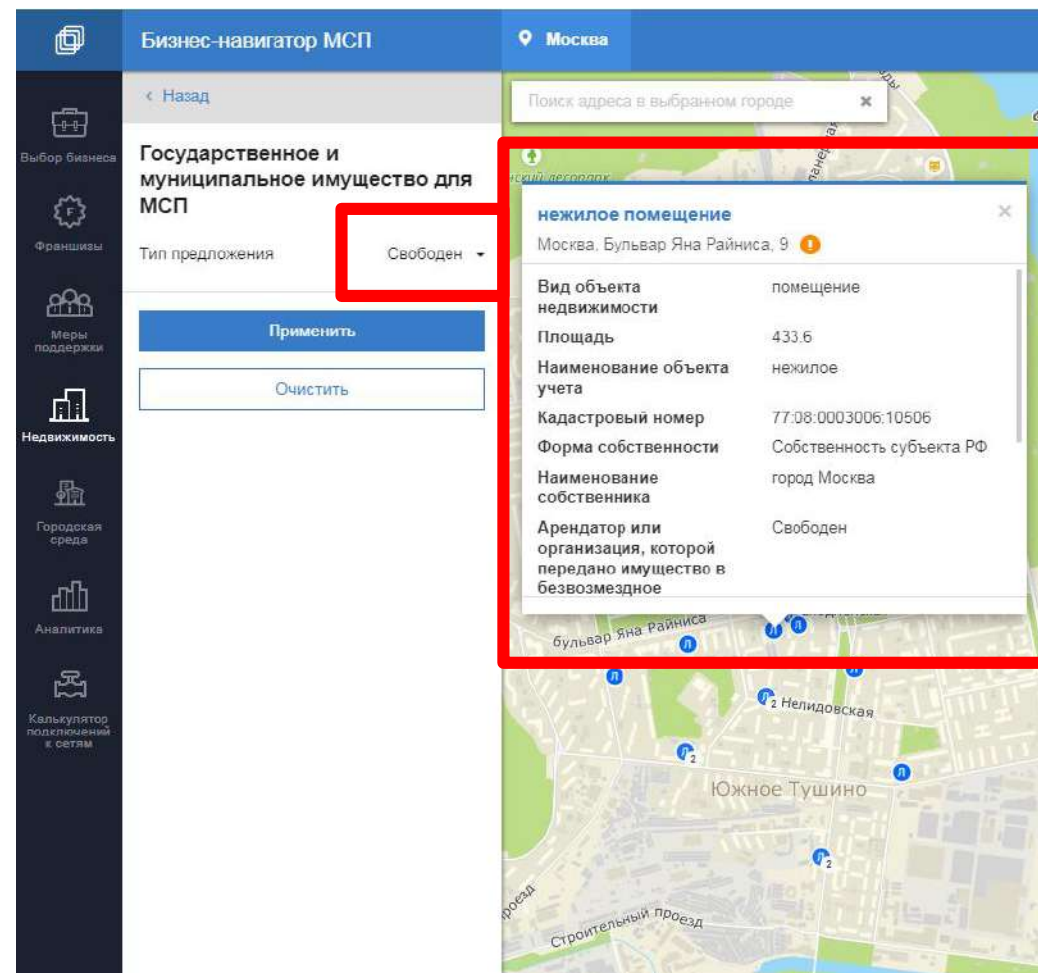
Бизнес-навигатор МСП

Москва

Выбор бизнеса

Франшизы

Меры поддержки

Недвижимость

Городская среда

Аналитика

Калькулятор подключений к сетям

‹ Назад

Государственное и муниципальное имущество для МСП

Тип предложения Свободен

Применить

Очистить

Поиск адреса в выбранном городе

нежилое помещение

Москва, Бульвар Яна Райниса, 9

| | |
|---|---|
| Вид объекта недвижимости | помещение |
| Площадь | 433.6 |
| Наименование объекта учета | нежилое |
| Кадастровый номер | 77:08:0003006:10506 |
| Форма собственности | Собственность субъекта РФ |
| Наименование собственника | город Москва |
| Арендатор или организация, которой передано имущество в безвозмездное | Свободен |

бульвар Яна Райниса

2 Нелидовская

2

Южное Тушино

2

проезд

Строительный проезд